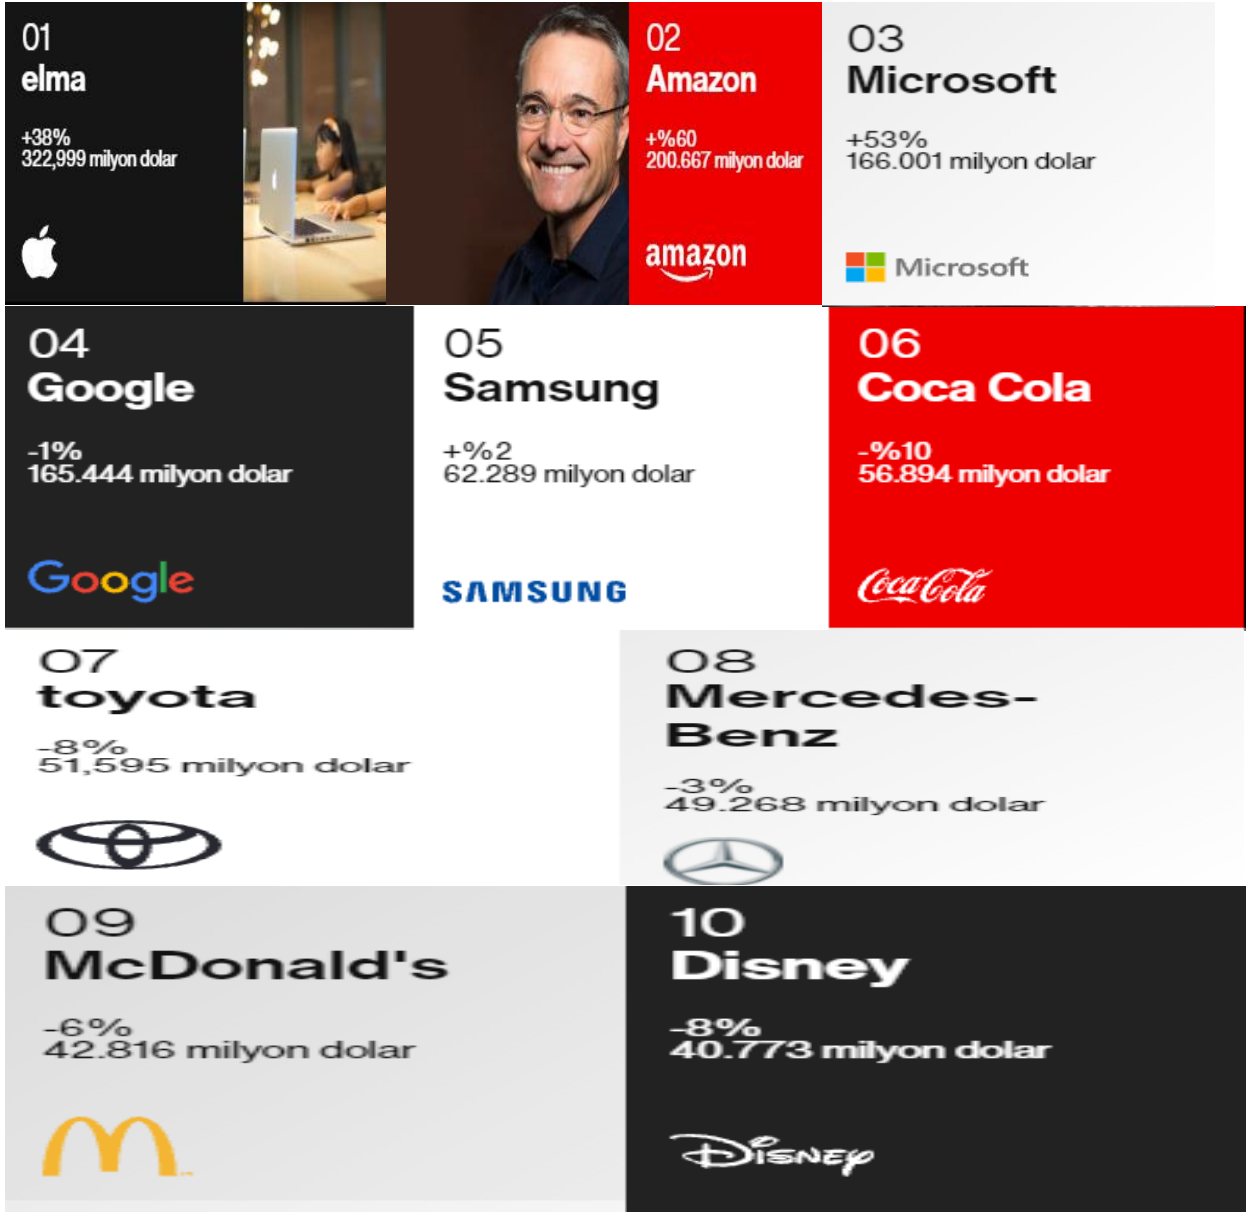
01
elma

+38%
322,999 milyon dolar

02
Amazon

+%60
200.667 milyon dolar

amazon

03
Microsoft

+53%
166.001 milyon dolar

Microsoft

04
Google

-1%
165.444 milyon dolar

Google

05
Samsung

+%2
62.289 milyon dolar

SAMSUNG

06
Coca Cola

-%10
56.894 milyon dolar

Coca-Cola

07
toyota

-8%
51,595 milyon dolar

08
Mercedes-Benz

-3%
49.268 milyon dolar

09
McDonald's

-6%
42.816 milyon dolar

10
Disney

-8%
40.773 milyon dolar

Disney